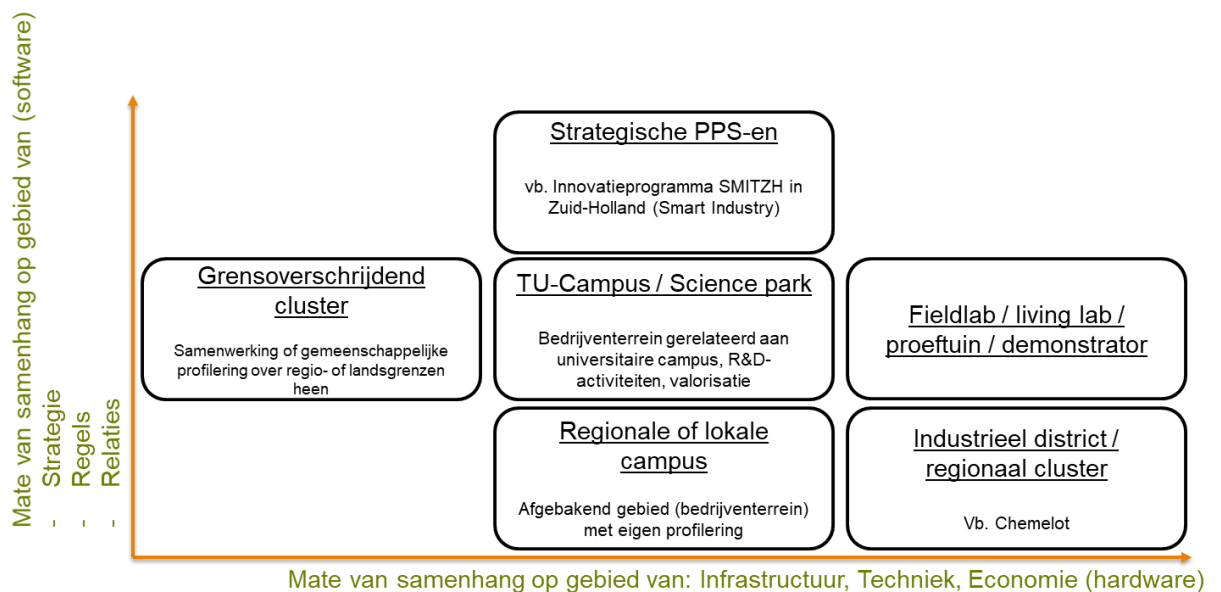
Mate van samenhang op gebied van (software)
- Strategie
- Regels
- Relaties

Strategische PPS-en

vb. Innovatieprogramma SMITZH in Zuid-Holland (Smart Industry)

Grensoverschrijdend cluster

Samenwerking of gemeenschappelijke profilering over regio- of landsgrenzen heen

TU-Campus / Science park

Bedrijventerrein gerelateerd aan universitaire campus, R&D-activiteiten, valorisatie

Fieldlab / living lab / proeftuin / demonstrator

Regionale of lokale campus

Afgebakend gebied (bedrijventerrein) met eigen profilering

Industrieel district / regionaal cluster

Vb. Chemelot

Mate van samenhang op gebied van: Infrastructuur, Techniek, Economie (hardware)